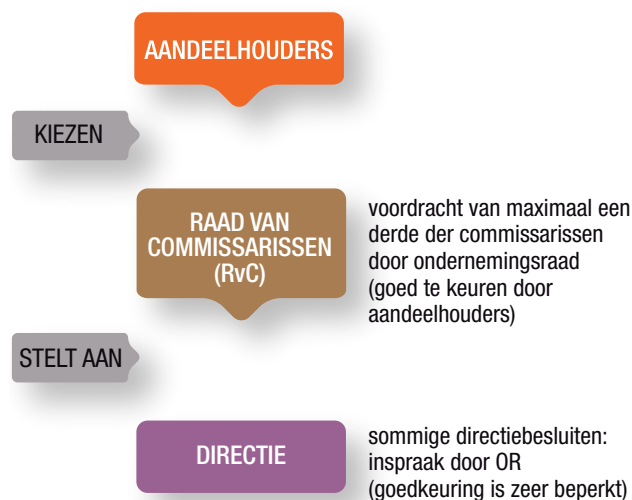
AANDEELHOUDERS

KIEZEN

RAAD VAN COMMISSARISSEN (RvC)

voordracht van maximaal een derde der commissarissen door ondernemingsraad (goed te keuren door aandeelhouders)

STELT AAN

DIRECTIE

sommige directiebesluiten: inspraak door OR (goedkeuring is zeer beperkt)